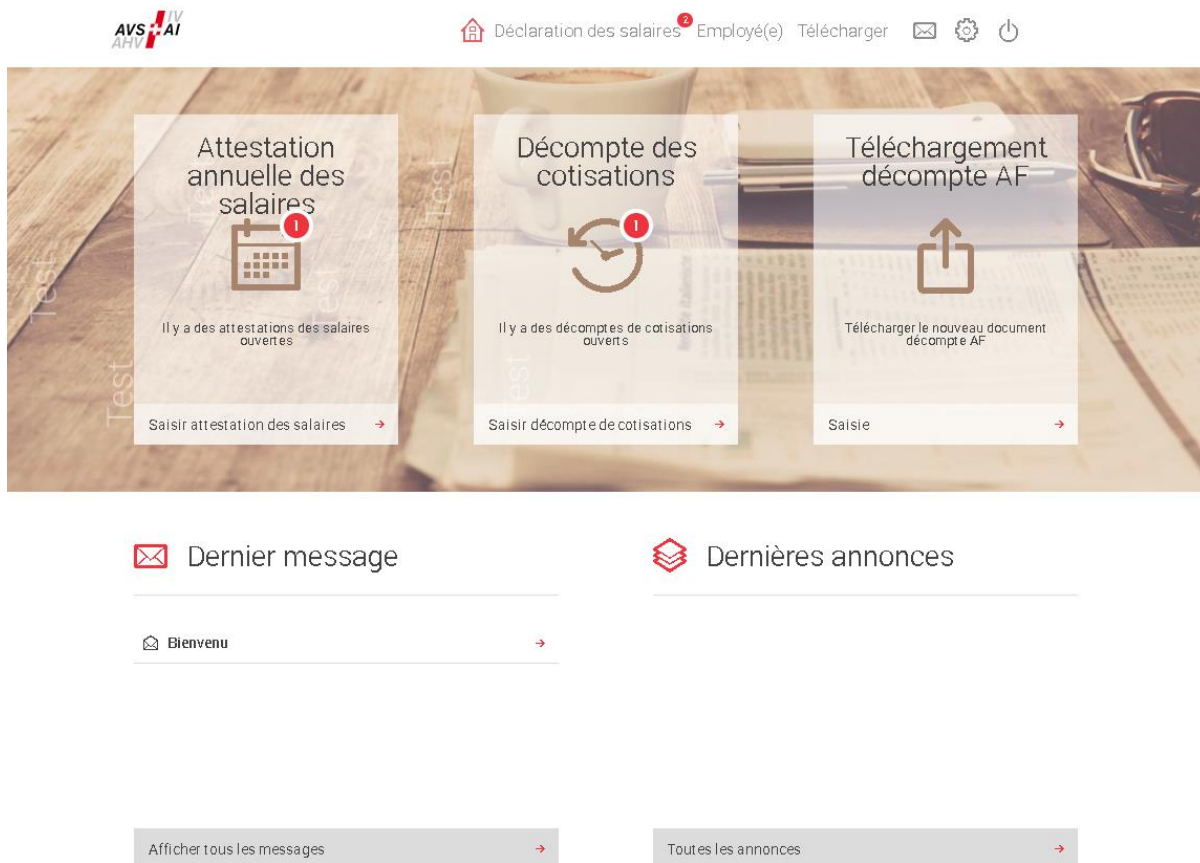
AVS AI AHV IV

Déclaration des salaires 2 Employé(e) Télécharger

Test

Test

Test

Test

Test

Attestation annuelle des salaires

1

Il y a des attestations des salaires ouvertes

Saisir attestation des salaires →

Décompte des cotisations

1

Il y a des décomptes de cotisations ouverts

Saisir décompte de cotisations →

Téléchargement décompte AF

Télécharger le nouveau document décompte AF

Saisie →

Dernier message

Bienvenu →

Afficher tous les messages →

Dernières annonces

Toutes les annonces →